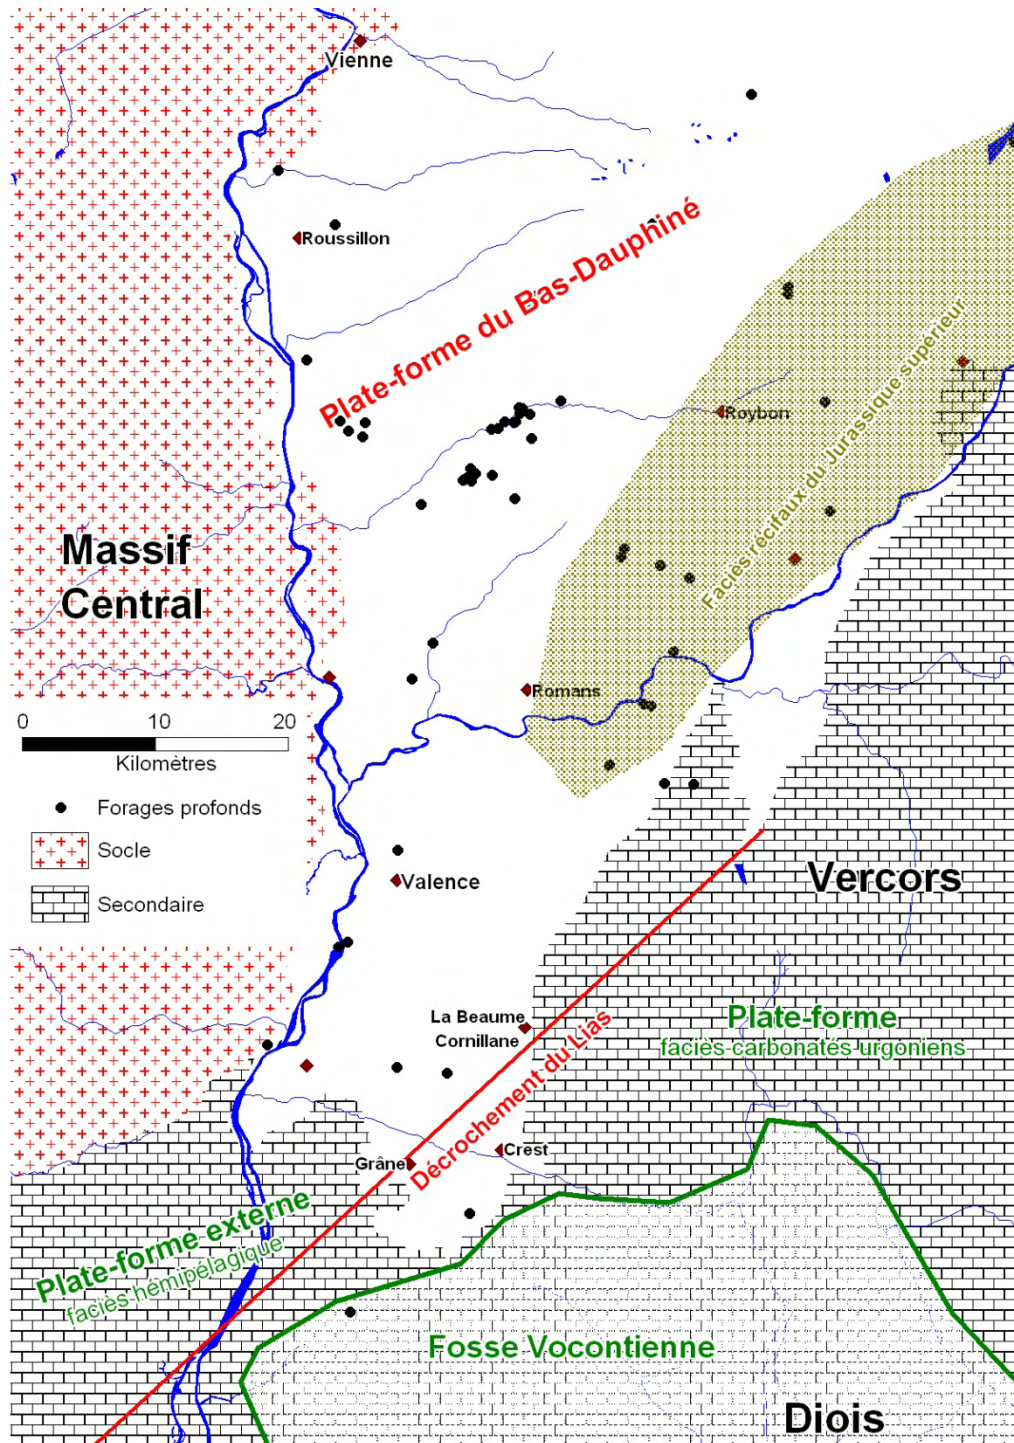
Vienne

Roussillon

Plate-forme du Bas-Dauphiné

Roybon

Faciès récifaux du Jurassique supérieur

Massif Central

Romans

0 10 20
Kilomètres

Forages profonds
Socle
Secondaire

Valence

Vercors

La Beaume Cornillane

Plate-forme
faciès carbonatés urgoniens

Décrochement du Lias

Crest

Grâne

Plate-forme externe
faciès hémipélagique

Fosse Vocontienne

Diois